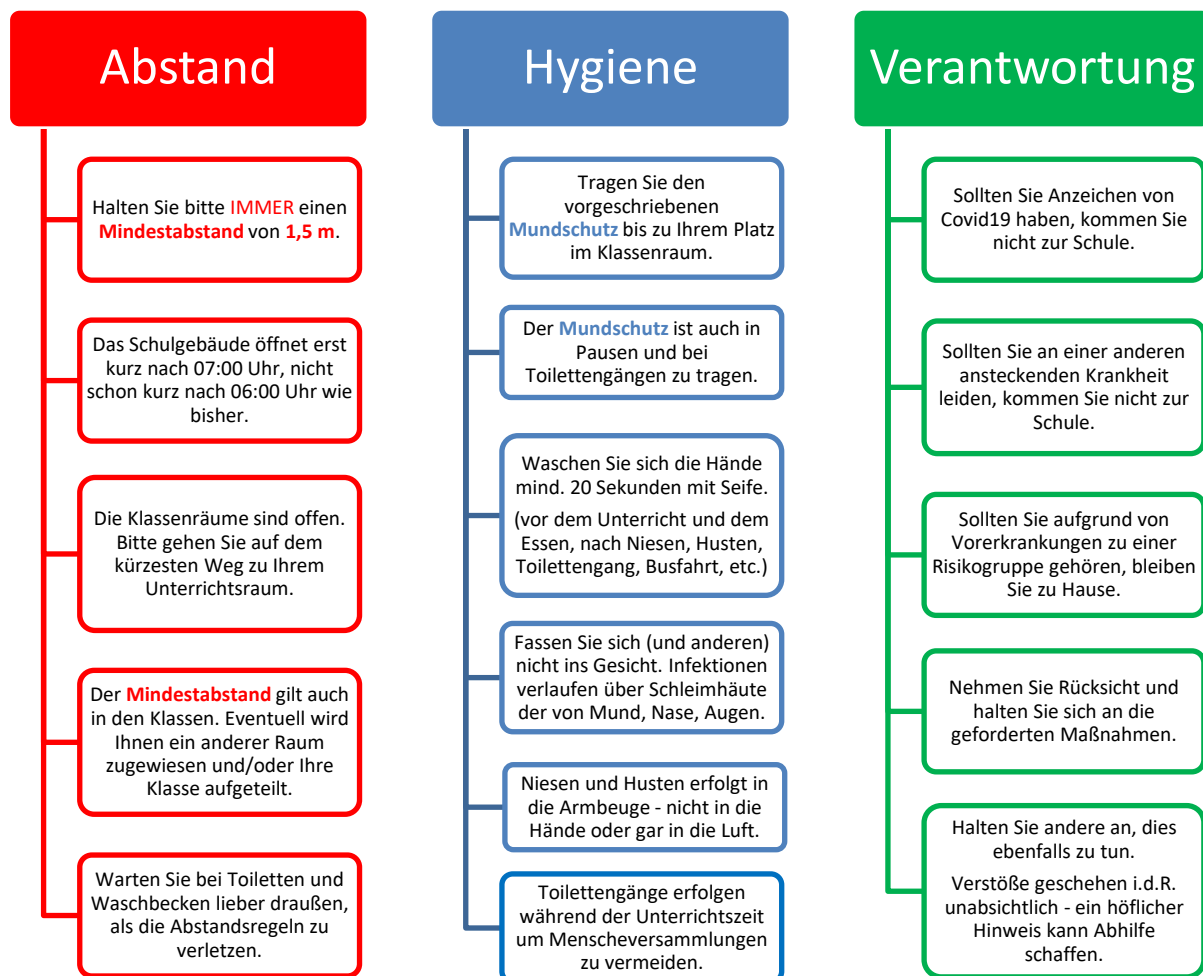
Abstand

Halten Sie bitte IMMER einen **Mindestabstand** von **1,5 m**.

Das Schulgebäude öffnet erst kurz nach 07:00 Uhr, nicht schon kurz nach 06:00 Uhr wie bisher.

Die Klassenräume sind offen. Bitte gehen Sie auf dem kürzesten Weg zu Ihrem Unterrichtsraum.

Der **Mindestabstand** gilt auch in den Klassen. Eventuell wird Ihnen ein anderer Raum zugewiesen und/oder Ihre Klasse aufgeteilt.

Warten Sie bei Toiletten und Waschbecken lieber draußen, als die Abstandsregeln zu verletzen.

Hygiene

Tragen Sie den vorgeschriebenen **Mundschutz** bis zu Ihrem Platz im Klassenraum.

Der **Mundschutz** ist auch in Pausen und bei Toilettengängen zu tragen.

Waschen Sie sich die Hände mind. 20 Sekunden mit Seife.

(vor dem Unterricht und dem Essen, nach Niesen, Husten, Toilettengang, Busfahrt, etc.)

Fassen Sie sich (und anderen) nicht ins Gesicht. Infektionen verlaufen über Schleimhäute der von Mund, Nase, Augen.

Niesen und Husten erfolgt in die Armbeuge - nicht in die Hände oder gar in die Luft.

Toilettengänge erfolgen während der Unterrichtszeit um Mencheversammlungen zu vermeiden.

Verantwortung

Sollten Sie Anzeichen von Covid19 haben, kommen Sie nicht zur Schule.

Sollten Sie an einer anderen ansteckenden Krankheit leiden, kommen Sie nicht zur Schule.

Sollten Sie aufgrund von Vorerkrankungen zu einer Risikogruppe gehören, bleiben Sie zu Hause.

Nehmen Sie Rücksicht und halten Sie sich an die geforderten Maßnahmen.

Halten Sie andere an, dies ebenfalls zu tun.

Verstöße geschehen i.d.R. unabsichtlich - ein höflicher Hinweis kann Abhilfe schaffen.